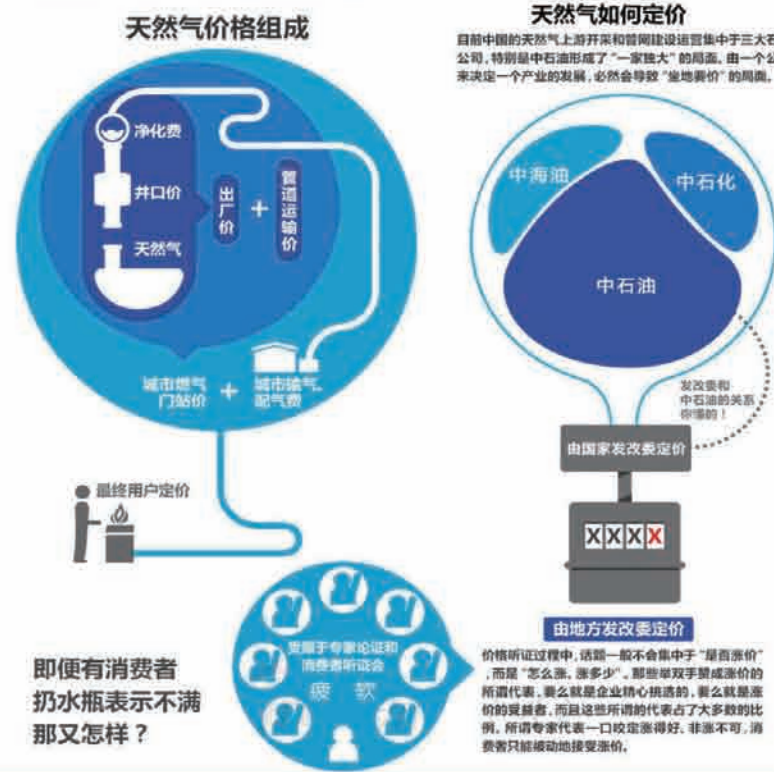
天然气价格组成

净化费

井口价

天然气

出厂价

+

管道运输价

城市燃气门站价

+

城市输气、配气费

最终用户定价

受制于专家论证和消费者听证会

疲软

即便有消费者扔水瓶表示不满那又怎样？

天然气如何定价

目前中国的天然气上游开采和管网建设运营集中于三大石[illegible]公司，特别是中石油形成了“一家独大”的局面。由一个公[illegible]来决定一个产业的发展，必然会导致“坐地要价”的局面。

中海油

中石化

中石油

发改委和中石油的关系你懂的！

由国家发改委定价

XXXX

由地方发改委定价

价格听证过程中，话题一般不会集中于“是否涨价”，而是“怎么涨，涨多少”。那些举双手赞成涨价的所谓代表，要么就是企业精心挑选的，要么就是涨价的受益者，而且这些所谓的代表占了大多数的比例。所谓专家代表一口咬定涨得好、非涨不可，消费者只能被动地接受涨价。